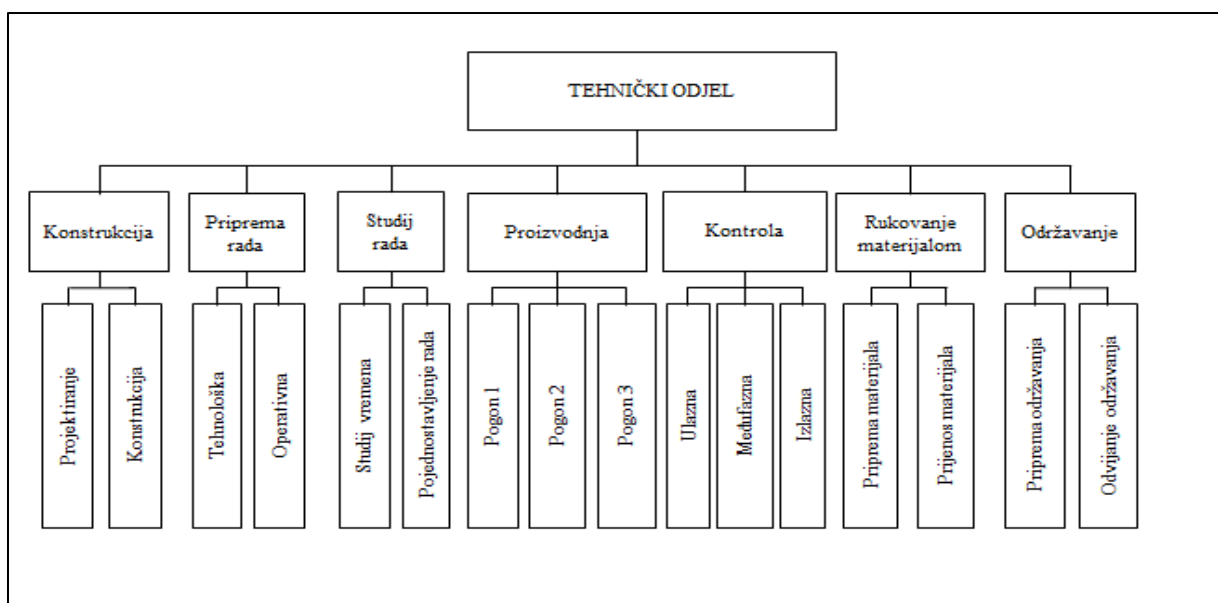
TEHNIČKI ODJEL

Konstrukcija

Projektiranje

Konstrukcija

Priprema rada

Tehnološka

Operativna

Studij rada

Studij vremena

Pojednostavljenje rada

Proizvodnja

Pogon 1

Pogon 2

Pogon 3

Kontrola

Ulazna

Međufazna

Izlazna

Rukovanje materijalom

Priprema materijala

Prijenos materijala

Održavanje

Priprema održavanja

Odvijanje održavanja